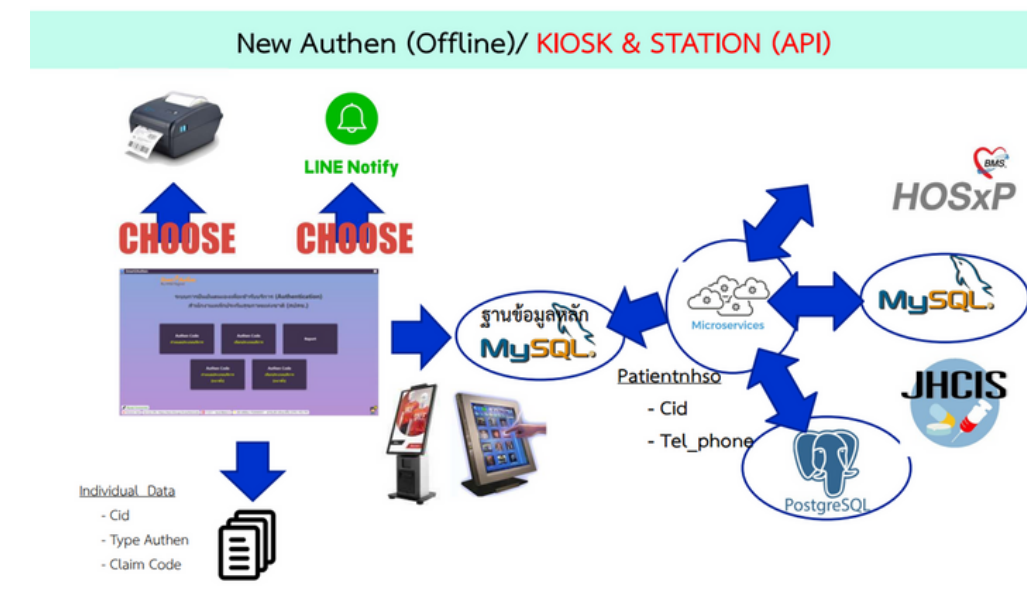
New Authen (Offline)/ KIOSK & STATION (API)

LINE Notify

CHOOSE

CHOOSE

ขอยืนยันตัวตนเพื่อเข้ารับบริการ (Authentication)
สำนักงานหลักประกันสุขภาพแห่งชาติ (สปสช.)

Authen Code

Authen Code

Report

Authen Code

Authen Code

ฐานข้อมูลหลัก
MySQL

Microservices

BMS
HOSxP

MySQL

JHCIS

PostgreSQL

Patientnhso
- Cid
- Tel_phone

Individual Data
- Cid
- Type Authen
- Claim Code